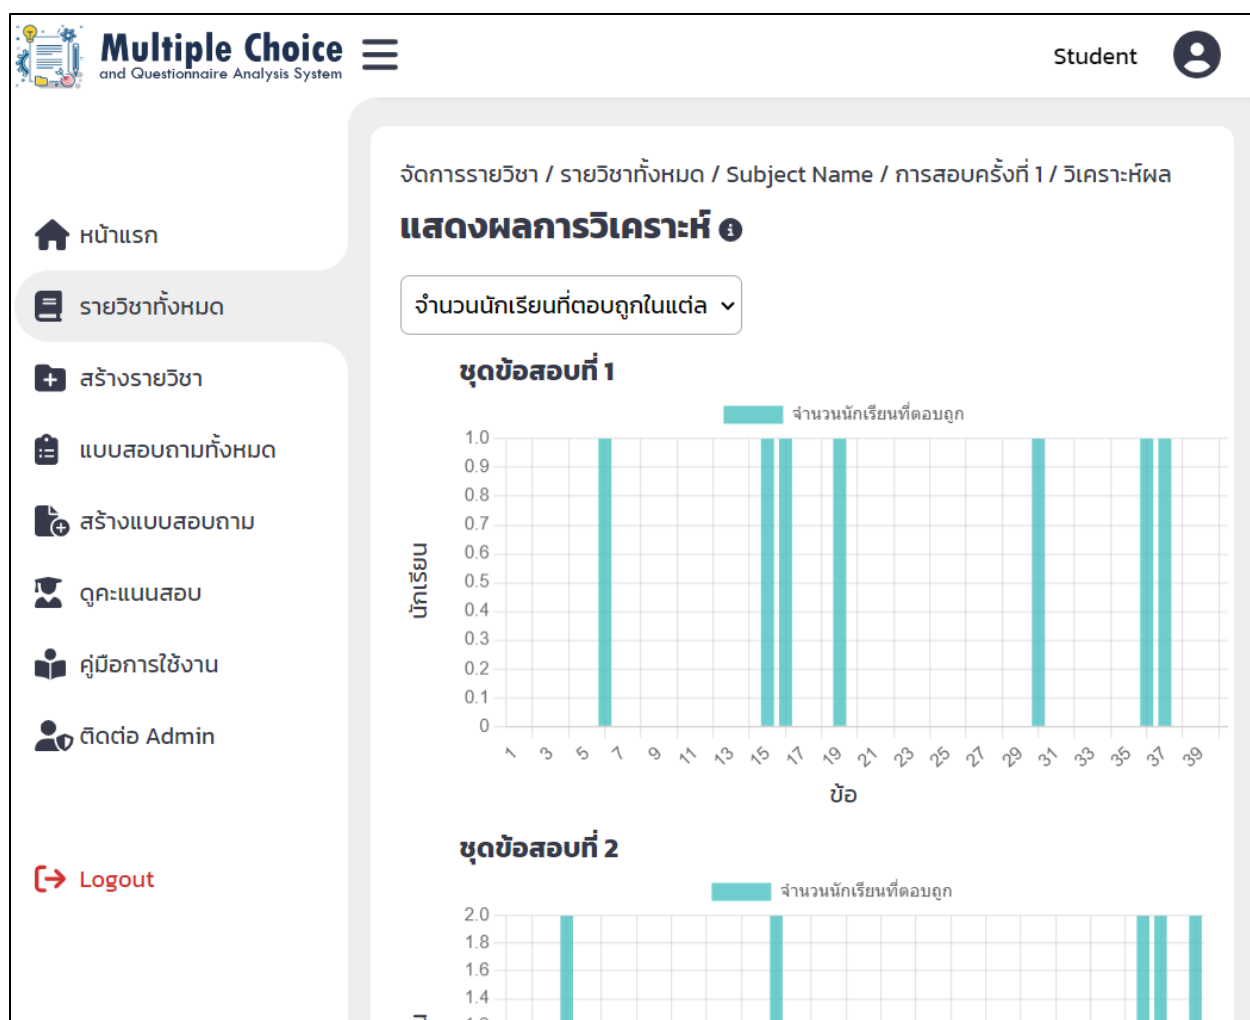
Multiple Choice
and Questionnaire Analysis System

Student

หน้าแรก
รายวิชาทั้งหมด
สร้างรายวิชา
แบบสอบถามทั้งหมด
สร้างแบบสอบถาม
ดูคะแนนสอบ
คู่มือการใช้งาน
ติดต่อ Admin

Logout

จัดการรายวิชา / รายวิชาทั้งหมด / Subject Name / การสอบครั้งที่ 1 / วิเคราะห์ผล

แสดงผลการวิเคราะห์

จำนวนนักเรียนที่ตอบถูกในแต่ล

ชุดข้อสอบที่ 1

จำนวนนักเรียนที่ตอบถูก

1.0
0.9
0.8
0.7
0.6
0.5
0.4
0.3
0.2
0.1
0

นักเรียน

1 3 5 7 9 11 13 15 17 19 21 23 25 27 29 31 33 35 37 39

ข้อ

ชุดข้อสอบที่ 2

จำนวนนักเรียนที่ตอบถูก

2.0
1.8
1.6
1.4